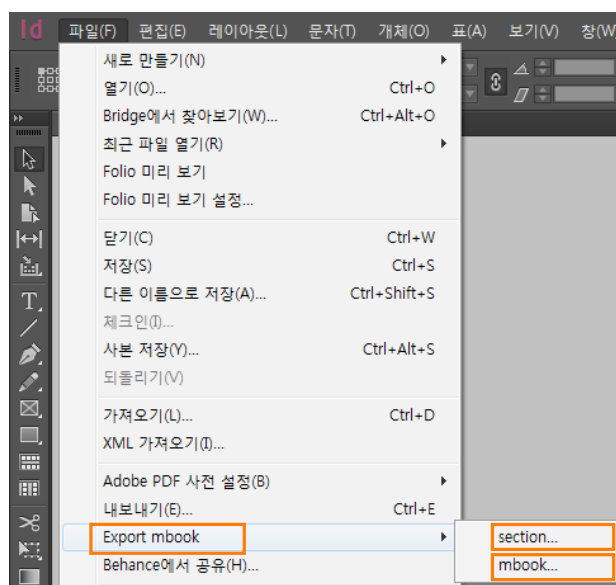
Id 파일(F) 편집(E) 레이아웃(L) 문자(T) 개체(O) 표(A) 보기(V) 창(W

새로 만들기(N)
열기(O)... Ctrl+O
Bridge에서 찾아보기(W)... Ctrl+Alt+O
최근 파일 열기(R)
Folio 미리 보기
Folio 미리 보기 설정...

닫기(C) Ctrl+W
저장(S) Ctrl+S
다른 이름으로 저장(A)... Ctrl+Shift+S
체크인(I)...
사본 저장(Y)... Ctrl+Alt+S
되돌리기(V)

가져오기(L)... Ctrl+D
XML 가져오기(I)...

Adobe PDF 사전 설정(B)
내보내기(E)... Ctrl+E
Export mbook
Behance에서 공유(H)...

section...
mbook...